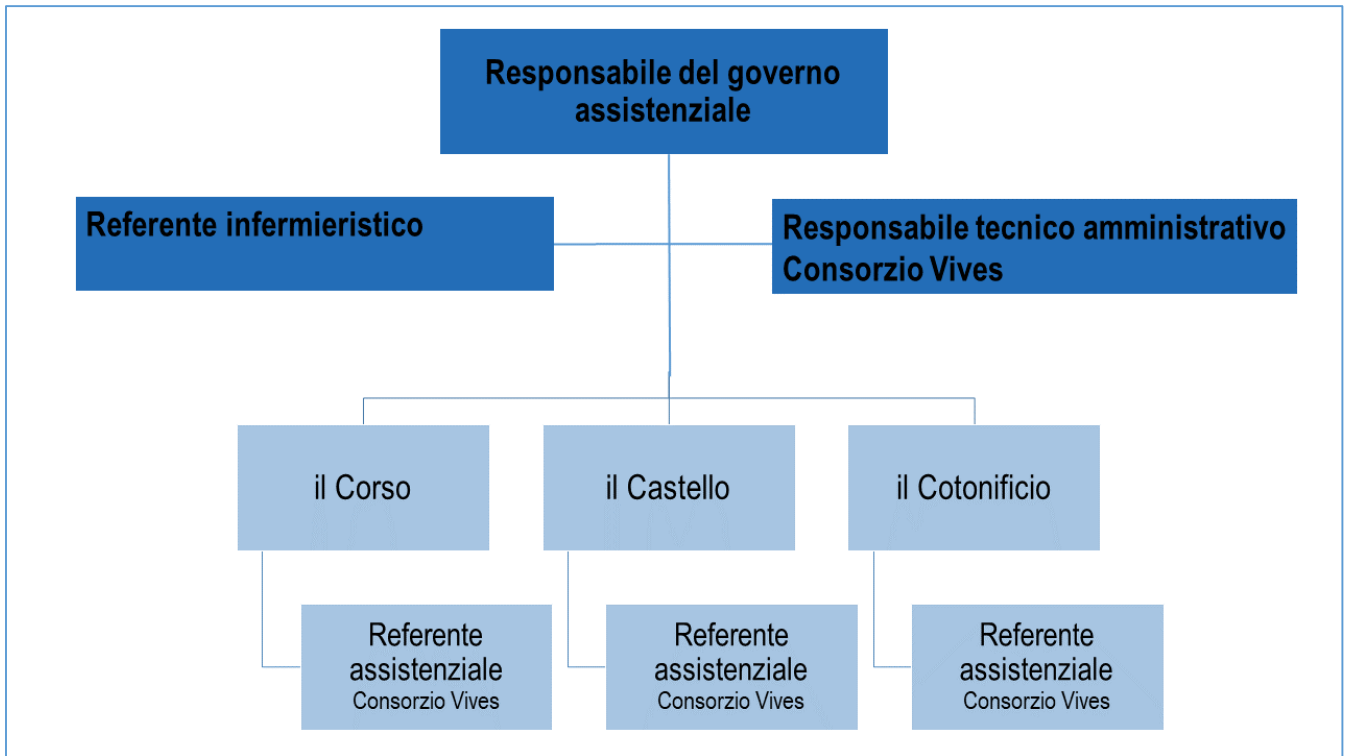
Responsabile del governo assistenziale

Referente infermieristico

Responsabile tecnico amministrativo Consorzio Vives

il Corso

il Castello

il Cotonificio

Referente assistenziale
Consorzio Vives

Referente assistenziale
Consorzio Vives

Referente assistenziale
Consorzio Vives